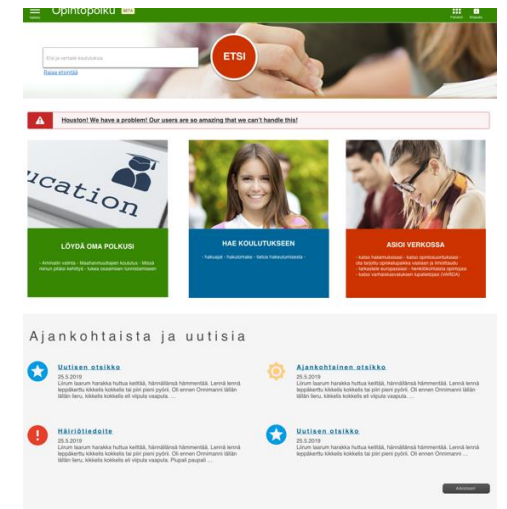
Valikko Opintopolku BETA Palvelut Kirjaudu

Etsi ja vertaile koulutuksia

ETSI

Rajaa etsintää

Houston! We have a problem! Our users are so amazing that we can't handle this!

ucation

LÖYDÄ OMA POLKUSI

- Ammatin valinta - Itsearviointityökalut koulutus - Missä nimen pitäisi kehittyä - tutkaa osaamisen tunnistamiseen

HAE KOULUTUKSEEN

- hakuajat - hakulomake - tietoa hakeutumisesta -

ASIOI VERKOSSA

- katso hakemuksesi - katso opintosuorituksesi - ota tarjottu opiskelupaikka vastaan ja ilmoittaudu - tarkastele europassiasi - henkilökohtaista opintopolkua - katso varhaiskasvatuksen tapahtumat (VARDA)

Ajankohtaista ja uutisia

Uutisen otsikko
25.5.2019
Lorum lioarum harakka huttua keittää, hämmähäkki hämmentää. Lennä lennä leppäkerttu kikkelis kokkelis tai piiri pieni pyöri. Oli ennen Onnimanni lätän lätän lieru, kikkelis kokkelis eli viipula vaapula. ...

Ajankohtainen otsikko
25.5.2019
Lorum lioarum harakka huttua keittää, hämmähäkki hämmentää. Lennä lennä leppäkerttu kikkelis kokkelis tai piiri pieni pyöri. Oli ennen Onnimanni lätän lätän lieru, kikkelis kokkelis eli viipula vaapula. ...

Häiriötiedote
25.5.2019
Lorum lioarum harakka huttua keittää, hämmähäkki hämmentää. Lennä lennä leppäkerttu kikkelis kokkelis tai piiri pieni pyöri. Oli ennen Onnimanni lätän lätän lieru, kikkelis kokkelis eli viipula vaapula. Plupali paupali ...

Uutisen otsikko
25.5.2019
Lorum lioarum harakka huttua keittää, hämmähäkki hämmentää. Lennä lennä leppäkerttu kikkelis kokkelis tai piiri pieni pyöri. Oli ennen Onnimanni ...

Arkistoon